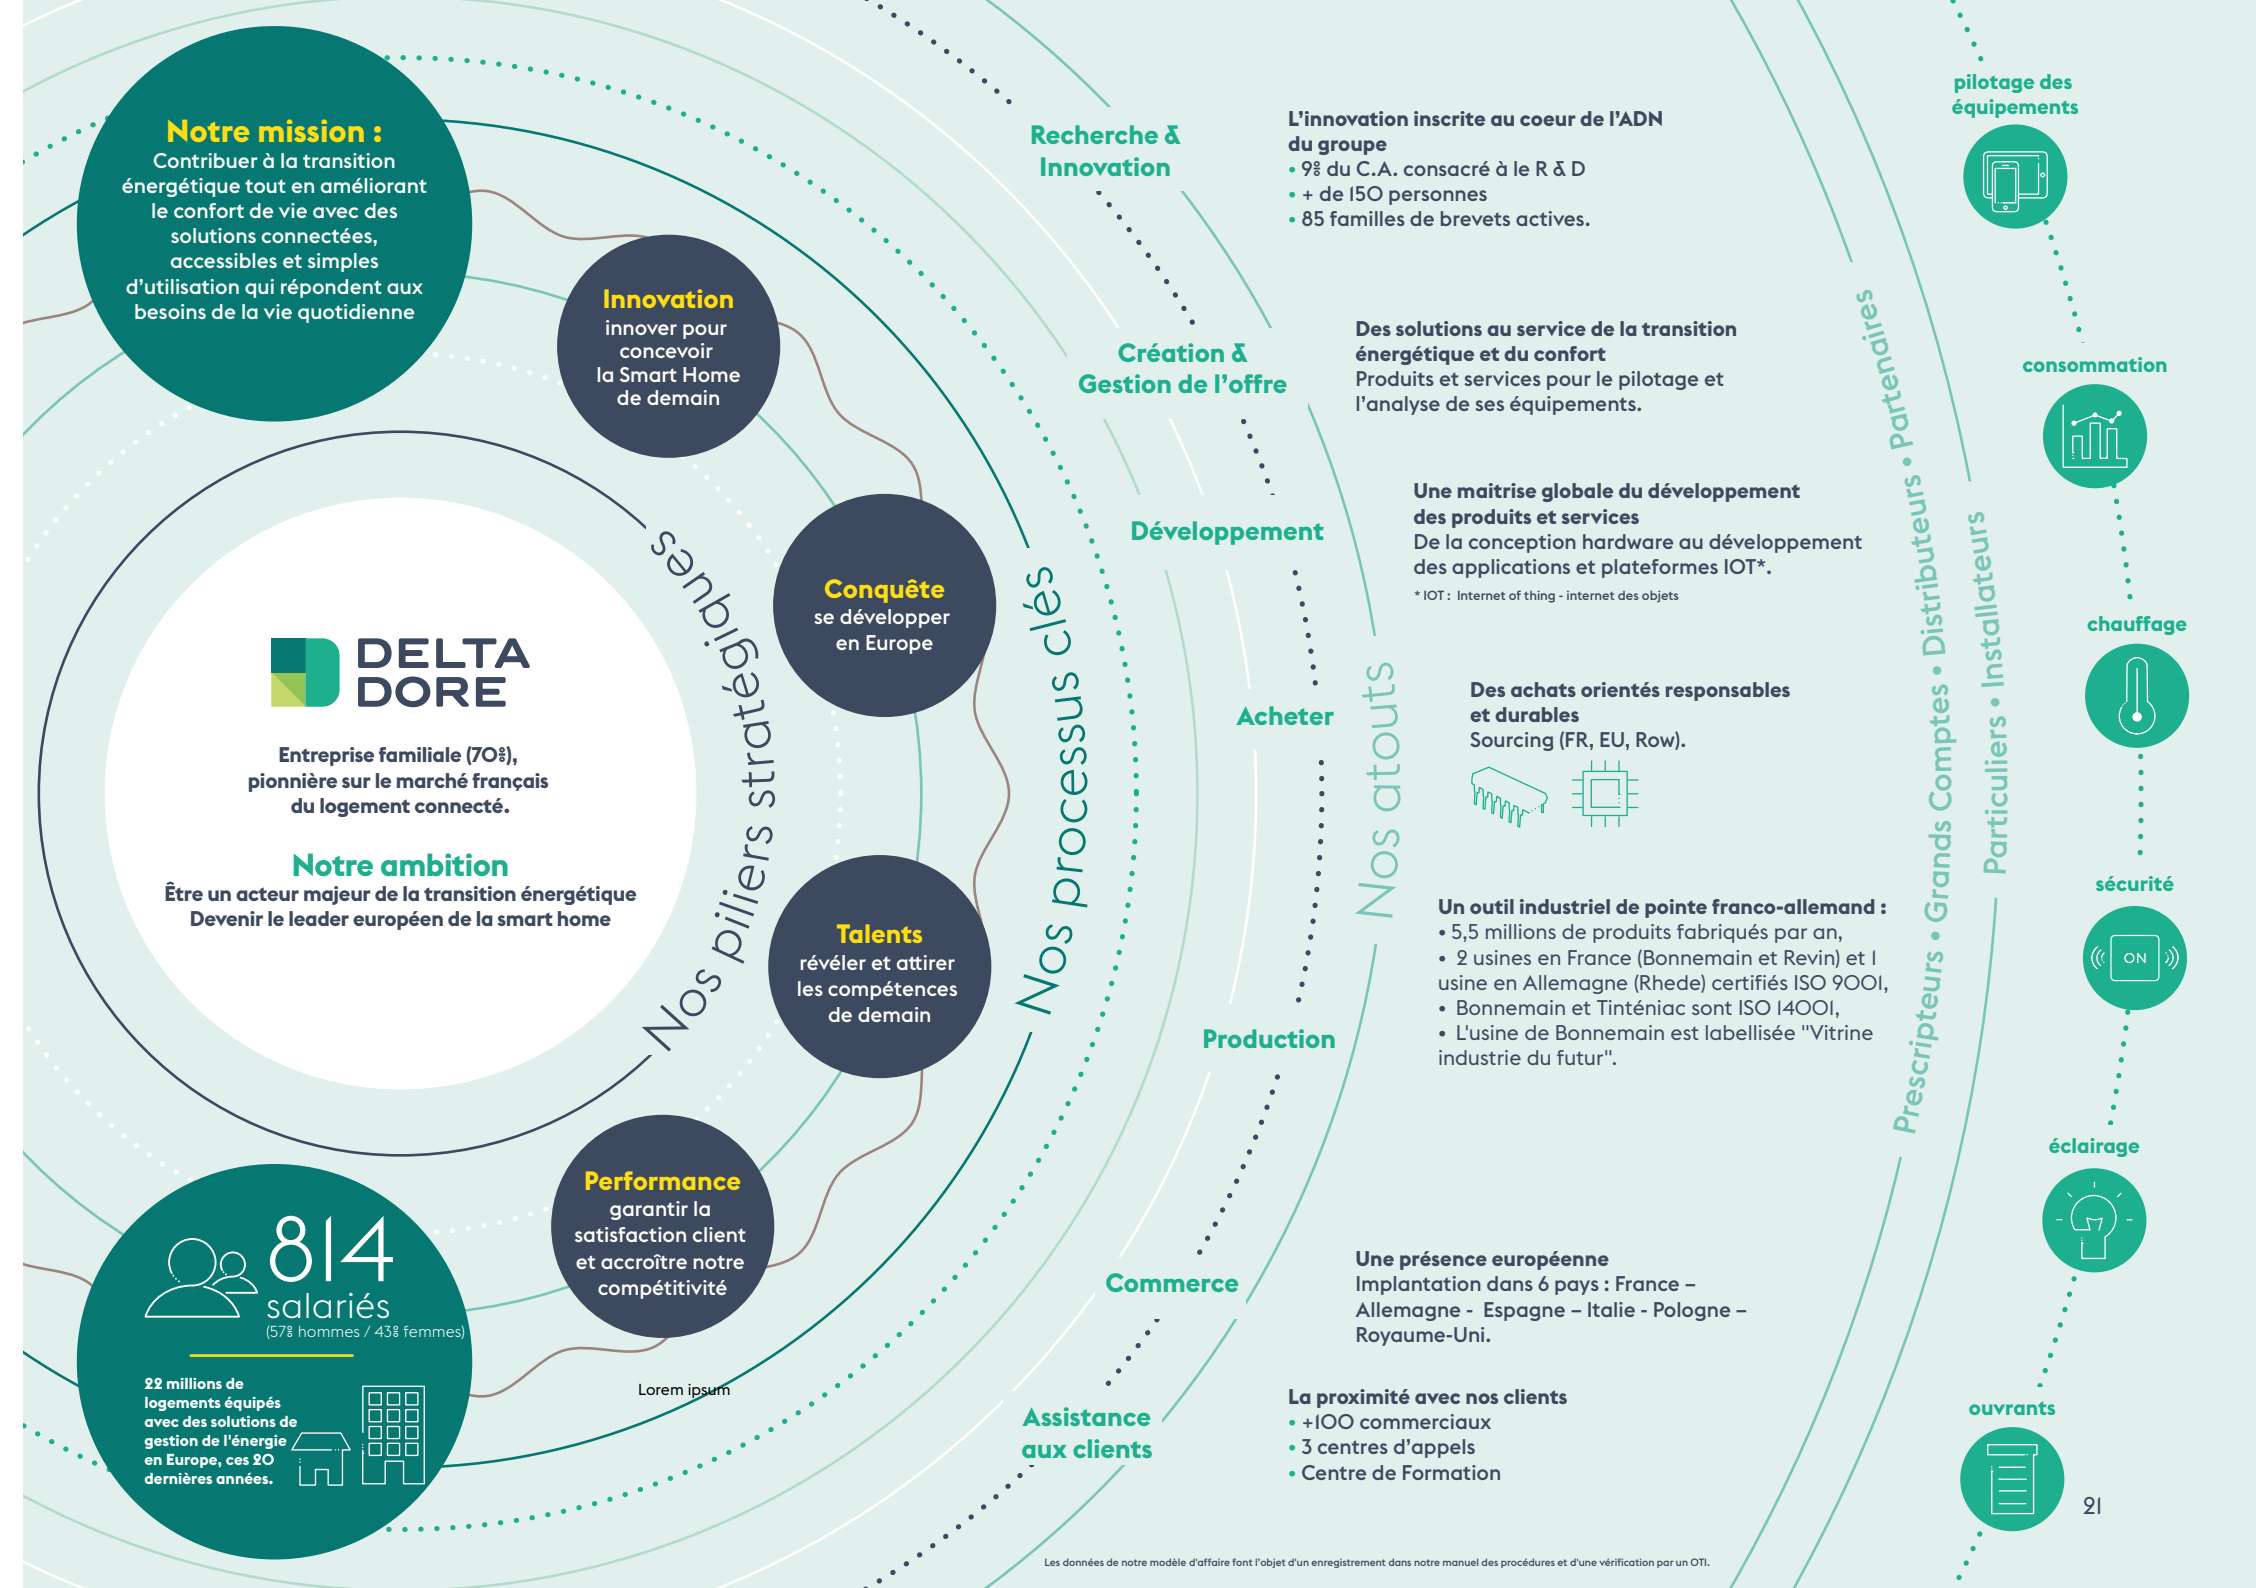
Notre mission :
Contribuer à la transition énergétique tout en améliorant le confort de vie avec des solutions connectées, accessibles et simples d'utilisation qui répondent aux besoins de la vie quotidienne

Innovation
innover pour concevoir la Smart Home de demain

Conquête
se développer en Europe

Talents
révéler et attirer les compétences de demain

Performance
garantir la satisfaction client et accroître notre compétitivité

DELTA DORE

Entreprise familiale (70%), pionnière sur le marché français du logement connecté.

Notre ambition
Être un acteur majeur de la transition énergétique
Devenir le leader européen de la smart home

Nos piliers stratégiques

Nos processus clés

814 salariés
(57% hommes / 43% femmes)

22 millions de logements équipés avec des solutions de gestion de l'énergie en Europe, ces 20 dernières années.

Lorem ipsum

Recherche & Innovation

L'innovation inscrite au coeur de l'ADN du groupe
• 9% du C.A. consacré à le R & D
• + de 150 personnes
• 85 familles de brevets actives.

Création & Gestion de l'offre

Des solutions au service de la transition énergétique et du confort
Produits et services pour le pilotage et l'analyse de ses équipements.

Développement

Une maitrise globale du développement des produits et services
De la conception hardware au développement des applications et plateformes IOT*.
* IOT : Internet of thing - internet des objets

Acheter

Des achats orientés responsables et durables
Sourcing (FR, EU, Row).

Nos atouts

Production

Un outil industriel de pointe franco-allemand :
• 5,5 millions de produits fabriqués par an,
• 2 usines en France (Bonnemain et Revin) et 1 usine en Allemagne (Rhede) certifiés ISO 9001,
• Bonnemain et Tinténiac sont ISO 14001,
• L'usine de Bonnemain est labellisée "Vitrine industrie du futur".

Commerce

Une présence européenne
Implantation dans 6 pays : France – Allemagne - Espagne – Italie - Pologne – Royaume-Uni.

Assistance aux clients

La proximité avec nos clients
• +100 commerciaux
• 3 centres d'appels
• Centre de Formation

Prescripteurs • Grands Comptes • Distributeurs • Partenaires
Particuliers • Installateurs

pilotage des équipements
consommation
chauffage
sécurité
ON
éclairage
ouvrants

21

Les données de notre modèle d'affaire font l'objet d'un enregistrement dans notre manuel des procédures et d'une vérification par un OTI.